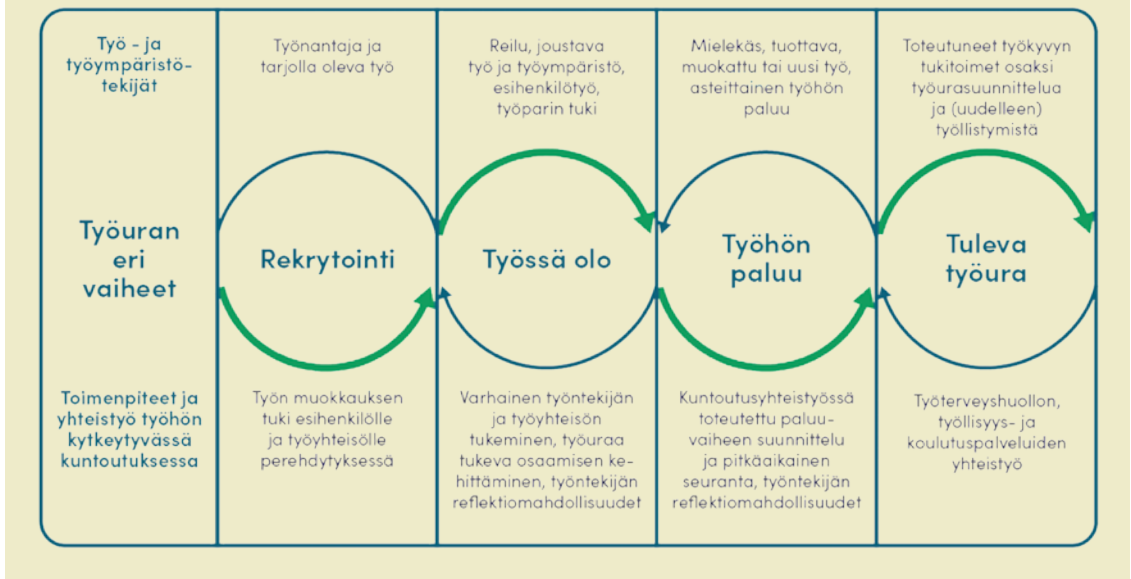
Työ - ja työympäristötekijät

Työuran eri vaiheet

Toimenpiteet ja yhteistyö työhön kytkeytyvässä kuntoutuksessa

Työnantaja ja tarjolla oleva työ

Rekrytointi

Työn muokkauksen tuki esihenkilölle ja työyhteisölle perehdytyksessä

Reilu, joustava työ ja työympäristö, esihenkilötyö, työparin tuki

Työssä olo

Varhainen työntekijän ja työyhteisön tukeminen, työuraa tukeva osaamisen kehittäminen, työntekijän reflektiomahdollisuudet

Mielekäs, tuottava, muokattu tai uusi työ, asteittainen työhön paluu

Työhön paluu

Kuntoutusyhteistyössä toteutettu paluuvaiheen suunnittelu ja pitkäaikainen seuranta, työntekijän reflektiomahdollisuudet

Toteutuneet työkyvyn tukitoimet osaksi työurasuunnittelua ja (uudelleen) työllistymistä

Tuleva työura

Työterveyshuollon, työllisyys- ja koulutuspalveluiden yhteistyö